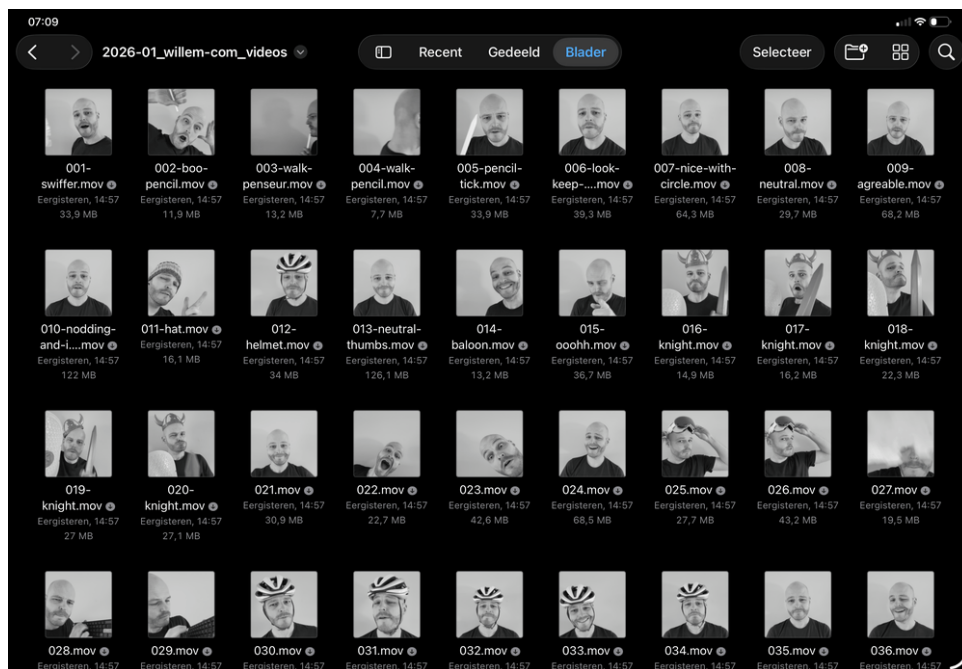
07:09

2026-01_willem-com_videos

Recent Gedeeld Blader

Selecteer

001-swiffer.mov
Eergisteren, 14:57
33,9 MB

002-boo-pencil.mov
Eergisteren, 14:57
11,9 MB

003-walk-penseur.mov
Eergisteren, 14:57
13,2 MB

004-walk-pencil.mov
Eergisteren, 14:57
7,7 MB

005-pencil-tick.mov
Eergisteren, 14:57
33,9 MB

006-look-keep-....mov
Eergisteren, 14:57
39,3 MB

007-nice-with-circle.mov
Eergisteren, 14:57
64,3 MB

008-neutral.mov
Eergisteren, 14:57
29,7 MB

009-agreable.mov
Eergisteren, 14:57
68,2 MB

010-nodding-and-i....mov
Eergisteren, 14:57
122 MB

011-hat.mov
Eergisteren, 14:57
16,1 MB

012-helmet.mov
Eergisteren, 14:57
34 MB

013-neutral-thumbs.mov
Eergisteren, 14:57
126,1 MB

014-baloon.mov
Eergisteren, 14:57
13,2 MB

015-ooohh.mov
Eergisteren, 14:57
36,7 MB

016-knight.mov
Eergisteren, 14:57
14,9 MB

017-knight.mov
Eergisteren, 14:57
16,2 MB

018-knight.mov
Eergisteren, 14:57
22,3 MB

019-knight.mov
Eergisteren, 14:57
27 MB

020-knight.mov
Eergisteren, 14:57
27,1 MB

021.mov
Eergisteren, 14:57
30,9 MB

022.mov
Eergisteren, 14:57
22,7 MB

023.mov
Eergisteren, 14:57
42,6 MB

024.mov
Eergisteren, 14:57
68,5 MB

025.mov
Eergisteren, 14:57
27,7 MB

026.mov
Eergisteren, 14:57
43,2 MB

027.mov
Eergisteren, 14:57
19,5 MB

028.mov
Eergisteren, 14:57

029.mov
Eergisteren, 14:57

030.mov
Eergisteren, 14:57

031.mov
Eergisteren, 14:57

032.mov
Eergisteren, 14:57

033.mov
Eergisteren, 14:57

034.mov
Eergisteren, 14:57

035.mov
Eergisteren, 14:57

036.mov
Eergisteren, 14:57